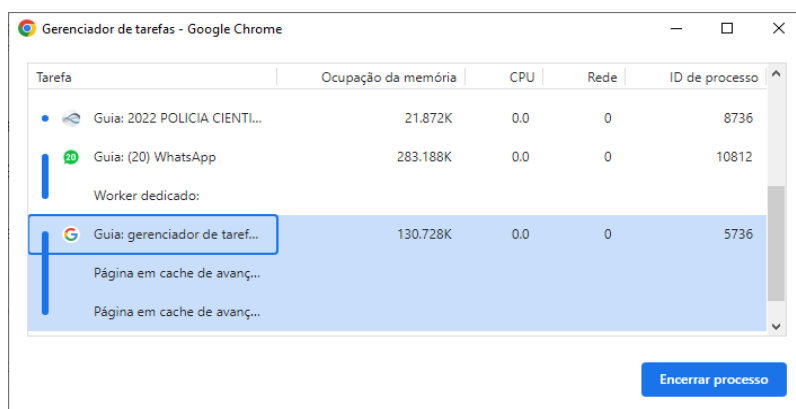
Gerenciador de tarefas - Google Chrome

| Tarefa | Ocupação da memória | CPU | Rede | ID de processo |
|---|---|---|---|---|
| Guia: 2022 POLICIA CIENTI... | 21.872K | 0.0 | 0 | 8736 |
| Guia: (20) WhatsApp | 283.188K | 0.0 | 0 | 10812 |
| Worker dedicado: | | | | |
| Guia: gerenciador de taref... | 130.728K | 0.0 | 0 | 5736 |
| Página em cache de avanç... | | | | |
| Página em cache de avanç... | | | | |

Encerrar processo